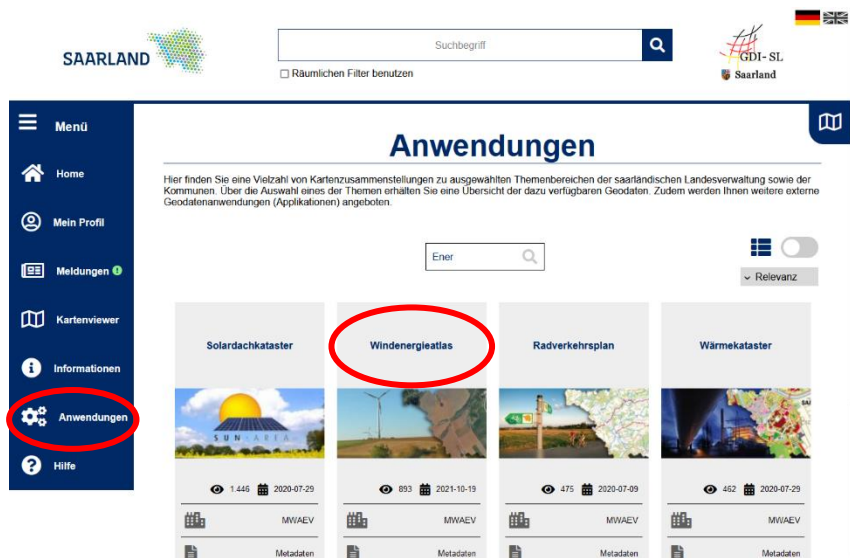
SAARLAND

Suchbegriff

Räumlichen Filter benutzen

GDI-SL
Saarland

Menü

Home

Mein Profil

Meldungen

Kartenviewer

Informationen

Anwendungen

Hilfe

Anwendungen

Hier finden Sie eine Vielzahl von Kartenzusammenstellungen zu ausgewählten Themenbereichen der saarländischen Landesverwaltung sowie der Kommunen. Über die Auswahl eines der Themen erhalten Sie eine Übersicht der dazu verfügbaren Geodaten. Zudem werden Ihnen weitere externe Geodatenanwendungen (Applikationen) angeboten.

Ener

Relevanz

Solardachkataster

SUN-AREA

1.446 2020-07-29

MWAEV

Metadaten

Windenergieatlas

893 2021-10-19

MWAEV

Metadaten

Radverkehrsplan

475 2020-07-09

MWAEV

Metadaten

Wärmekataster

462 2020-07-29

MWAEV

Metadaten